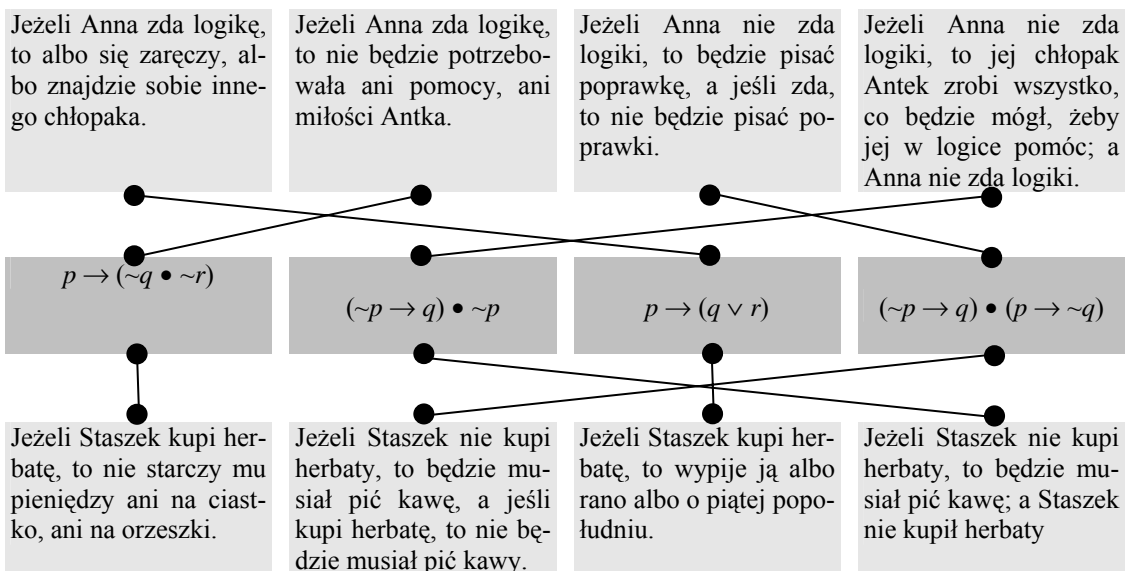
Jeżeli Anna zda logikę, to albo się zaręczy, albo znajdzie sobie innego chłopaka.

Jeżeli Anna zda logikę, to nie będzie potrzebowała ani pomocy, ani miłości Antka.

Jeżeli Anna nie zda logiki, to będzie pisać poprawkę, a jeśli zda, to nie będzie pisać poprawki.

Jeżeli Anna nie zda logiki, to jej chłopak Antek zrobi wszystko, co będzie mógł, żeby jej w logice pomóc; a Anna nie zda logiki.

$p \rightarrow (\sim q \bullet \sim r)$

$(\sim p \rightarrow q) \bullet \sim p$

$p \rightarrow (q \vee r)$

$(\sim p \rightarrow q) \bullet (p \rightarrow \sim q)$

Jeżeli Staszek kupi herbatę, to nie starczy mu pieniędzy ani na ciastko, ani na orzeszki.

Jeżeli Staszek nie kupi herbaty, to będzie musiał pić kawę, a jeśli kupi herbatę, to nie będzie musiał pić kawy.

Jeżeli Staszek kupi herbatę, to wypije ją albo rano albo o piątej popołudniu.

Jeżeli Staszek nie kupi herbaty, to będzie musiał pić kawę; a Staszek nie kupił herbaty